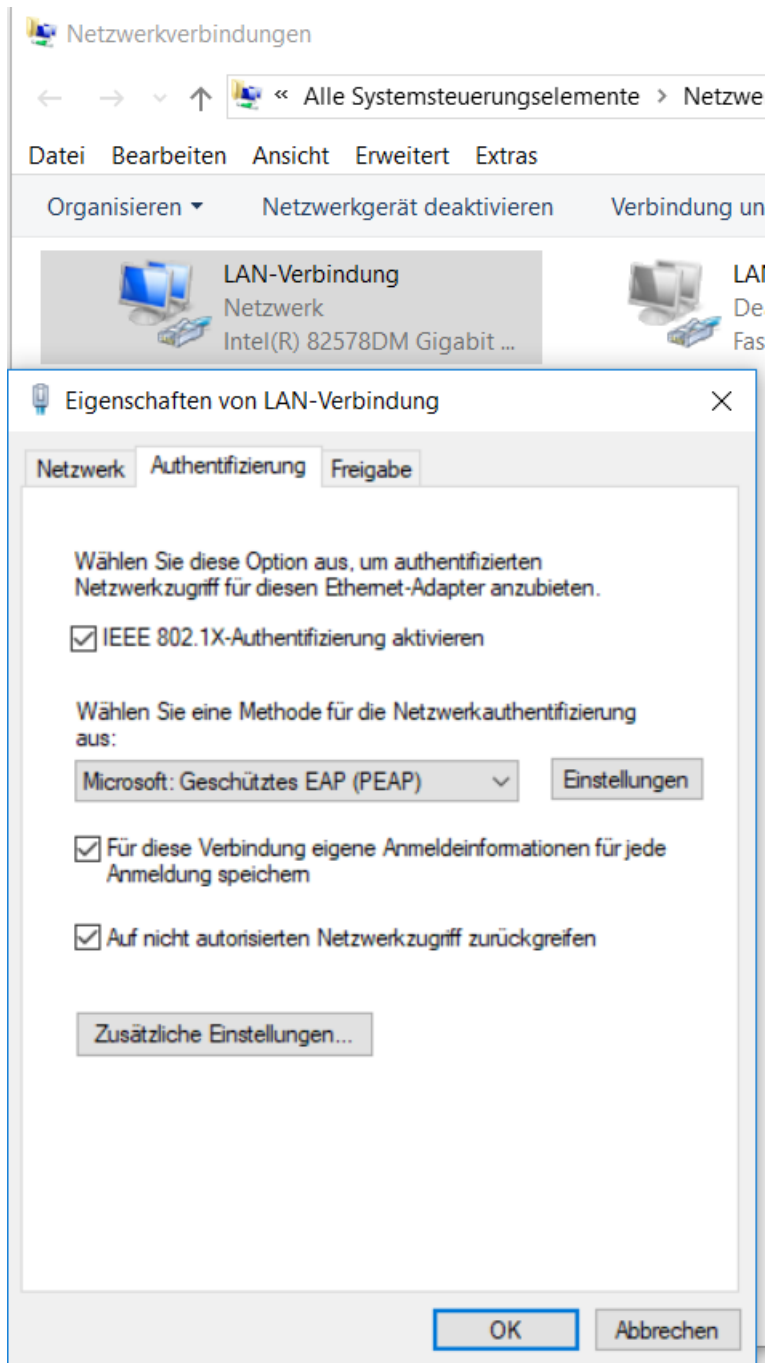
Netzwerkverbindungen

« Alle Systemsteuerungselemente › Netzwe

Datei Bearbeiten Ansicht Erweitert Extras

Organisieren ▾ Netzwerkgerät deaktivieren Verbindung un

LAN-Verbindung
Netzwerk
Intel(R) 82578DM Gigabit ...

LAN
De
Fas

Eigenschaften von LAN-Verbindung

Netzwerk Authentifizierung Freigabe

Wählen Sie diese Option aus, um authentifizierten Netzwerkzugriff für diesen Ethernet-Adapter anzubieten.

IEEE 802.1X-Authentifizierung aktivieren

Wählen Sie eine Methode für die Netzwerkauthentifizierung aus:

Microsoft: Geschütztes EAP (PEAP)

Einstellungen

Für diese Verbindung eigene Anmeldeinformationen für jede Anmeldung speichern

Auf nicht autorisierten Netzwerkzugriff zurückgreifen

Zusätzliche Einstellungen...

OK Abbrechen